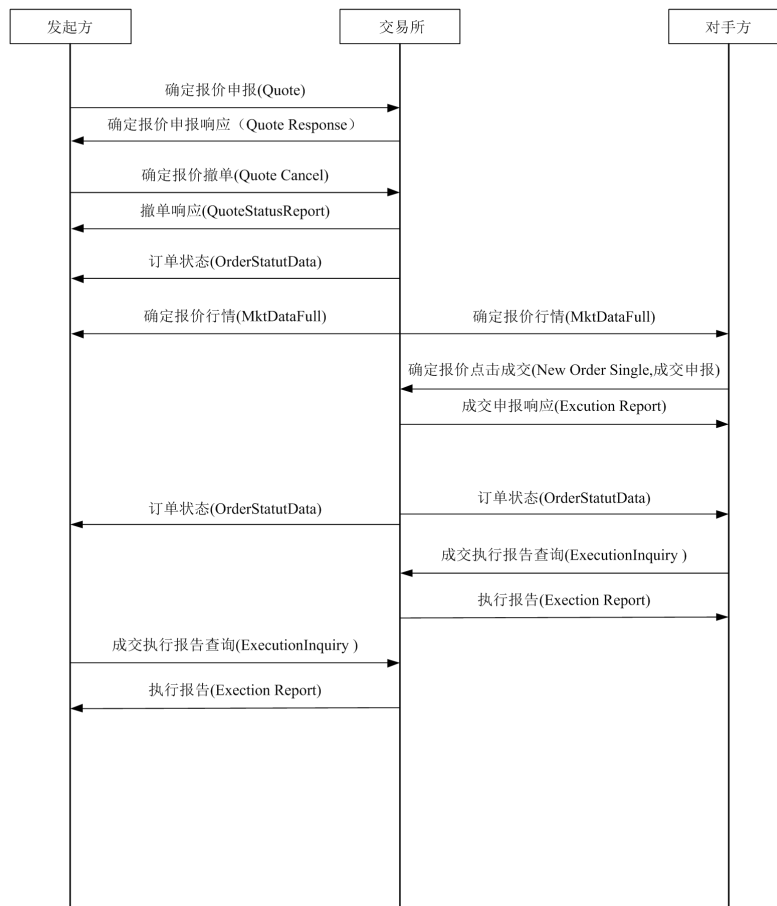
发起方

交易所

对手方

确定报价申报(Quote)

确定报价申报响应（Quote Response）

确定报价撤单(Quote Cancel)

撤单响应(QuoteStatusReport)

订单状态(OrderStatutData)

确定报价行情(MktDataFull)

确定报价行情(MktDataFull)

确定报价点击成交(New Order Single,成交申报)

成交申报响应(Excution Report)

订单状态(OrderStatutData)

订单状态(OrderStatutData)

成交执行报告查询(ExecutionInquiry )

执行报告(Exection Report)

成交执行报告查询(ExecutionInquiry )

执行报告(Exection Report)